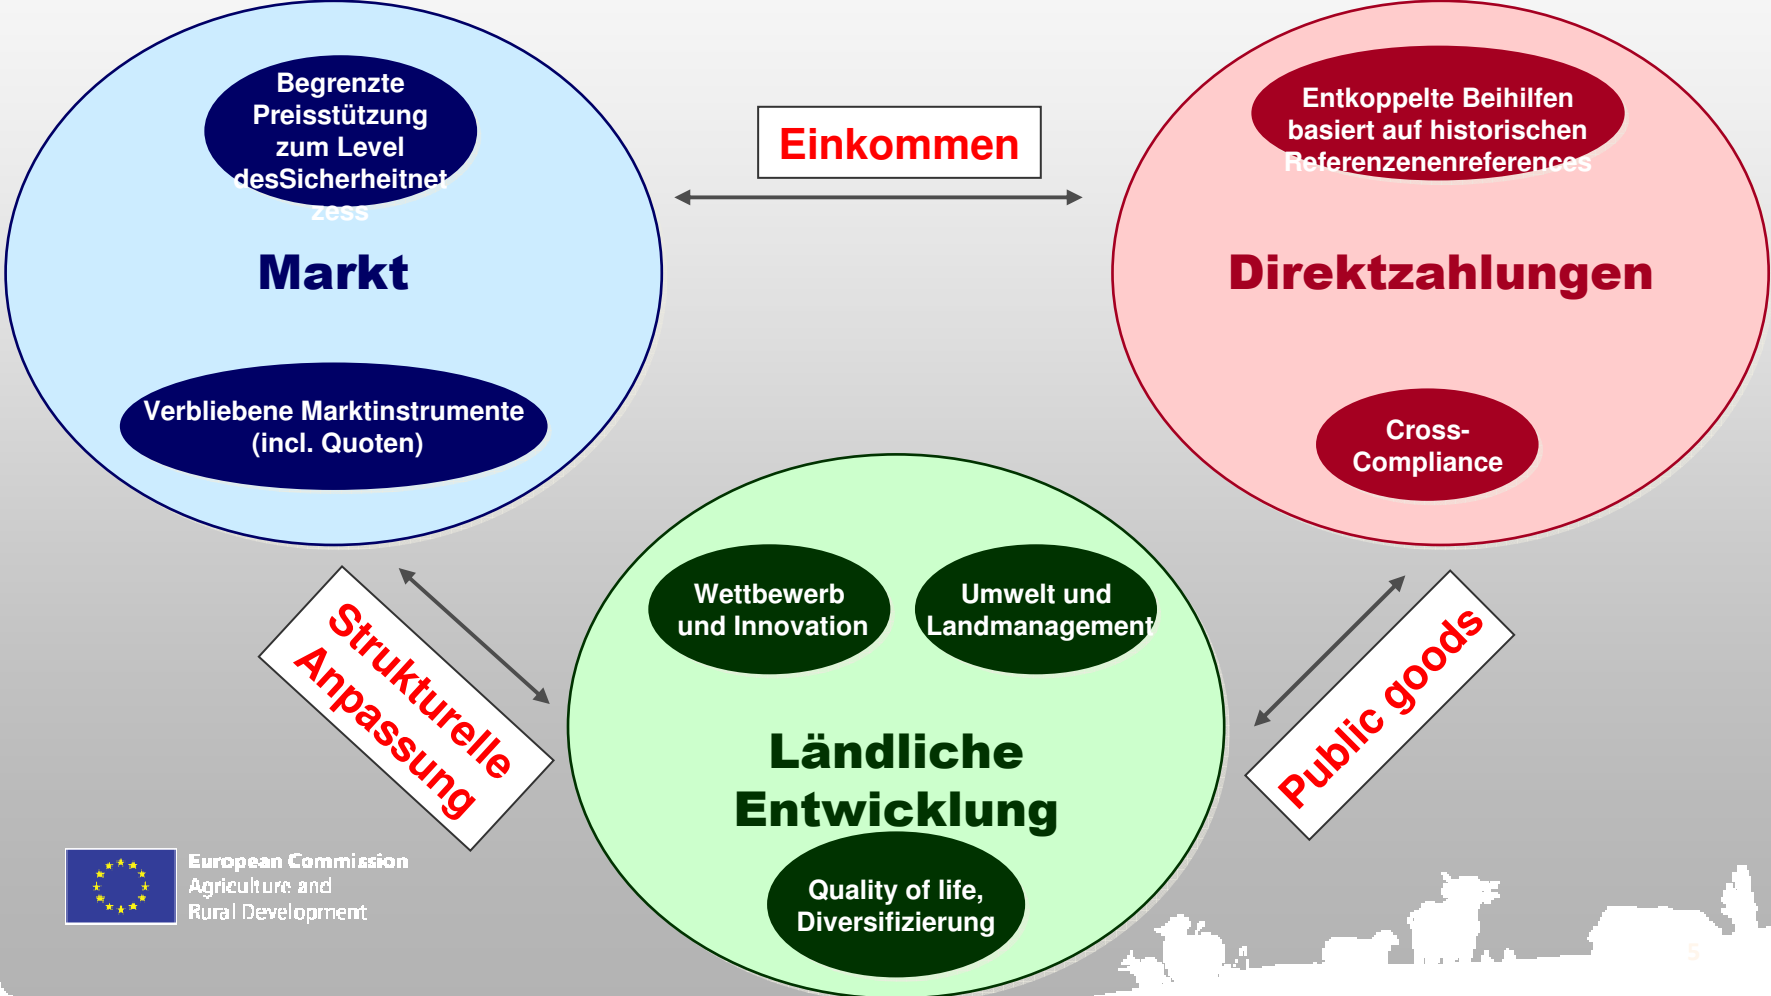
Begrenzte Preisstützung zum Level desSicherheitnetzess

Markt

Verbliebene Marktinstrumente (incl. Quoten)

Einkommen

Entkoppelte Beihilfen basiert auf historischen Referenzenenreferences

Direktzahlungen

Cross-Compliance

Strukturelle Anpassung

Wettbewerb und Innovation

Umwelt und Landmanagement

Ländliche Entwicklung

Quality of life, Diversifizierung

Public goods

European Commission
Agriculture and
Rural Development

5